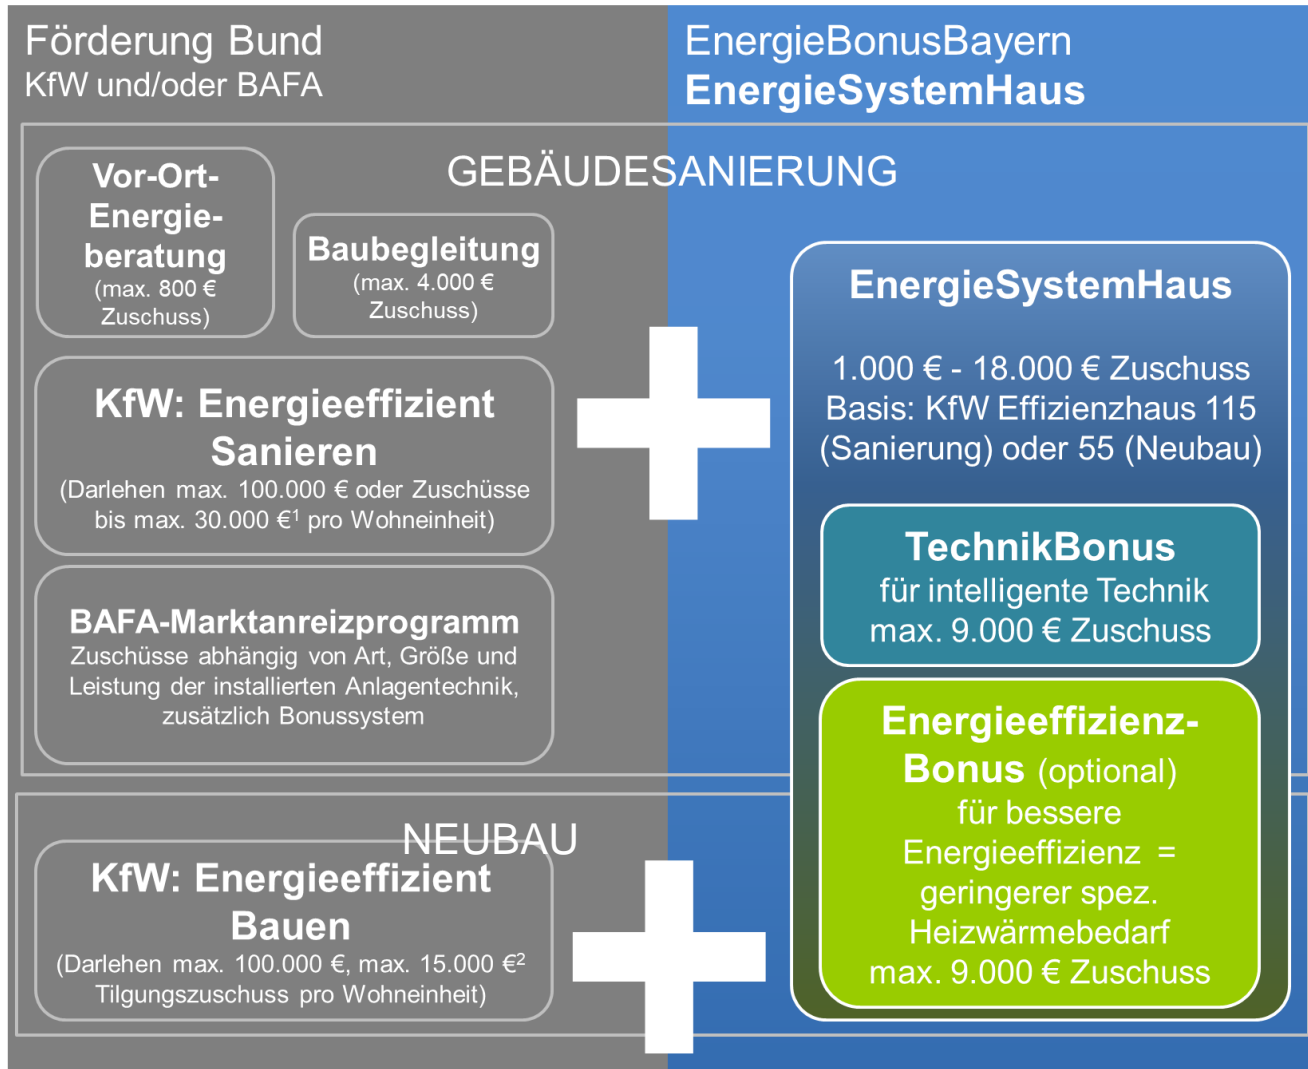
Förderung Bund
KfW und/oder BAFA

EnergieBonusBayern
EnergieSystemHaus

GEBÄUDESANIERUNG

Vor-Ort-Energieberatung
(max. 800 € Zuschuss)

Baubegleitung
(max. 4.000 € Zuschuss)

KfW: Energieeffizient Sanieren
(Darlehen max. 100.000 € oder Zuschüsse bis max. 30.000 €$^1$ pro Wohneinheit)

BAFA-Marktanreizprogramm
Zuschüsse abhängig von Art, Größe und Leistung der installierten Anlagentechnik, zusätzlich Bonussystem

EnergieSystemHaus

1.000 € - 18.000 € Zuschuss
Basis: KfW Effizienzhaus 115 (Sanierung) oder 55 (Neubau)

TechnikBonus
für intelligente Technik
max. 9.000 € Zuschuss

Energieeffizienz-Bonus (optional)
für bessere Energieeffizienz = geringerer spez. Heizwärmebedarf
max. 9.000 € Zuschuss

NEUBAU

KfW: Energieeffizient Bauen
(Darlehen max. 100.000 €, max. 15.000 €$^2$ Tilgungszuschuss pro Wohneinheit)